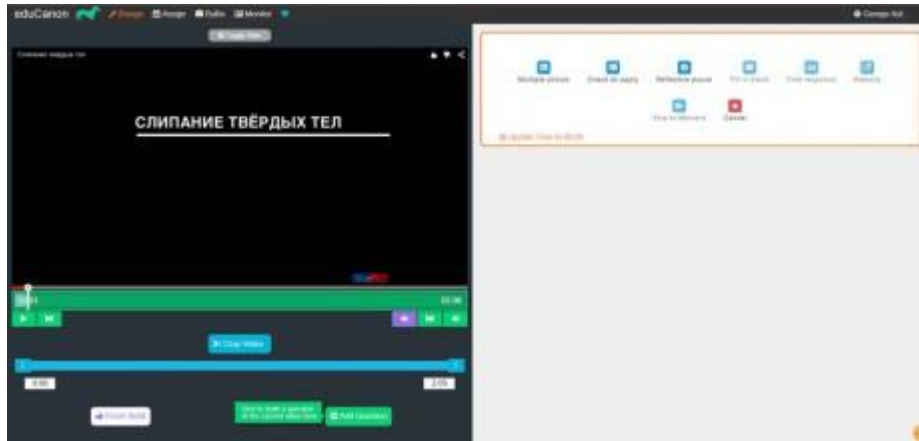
eduCanon Design Assign Bulbs Monitor

Слипание твёрдых тел

СЛИПАНИЕ ТВЁРДЫХ ТЕЛ

Multiple choice
Check all apply
Reflective pause
Fill in blank
Free response
Website
Skip to moment
Cancel

Crop Video

0:00
2:05

Add Question